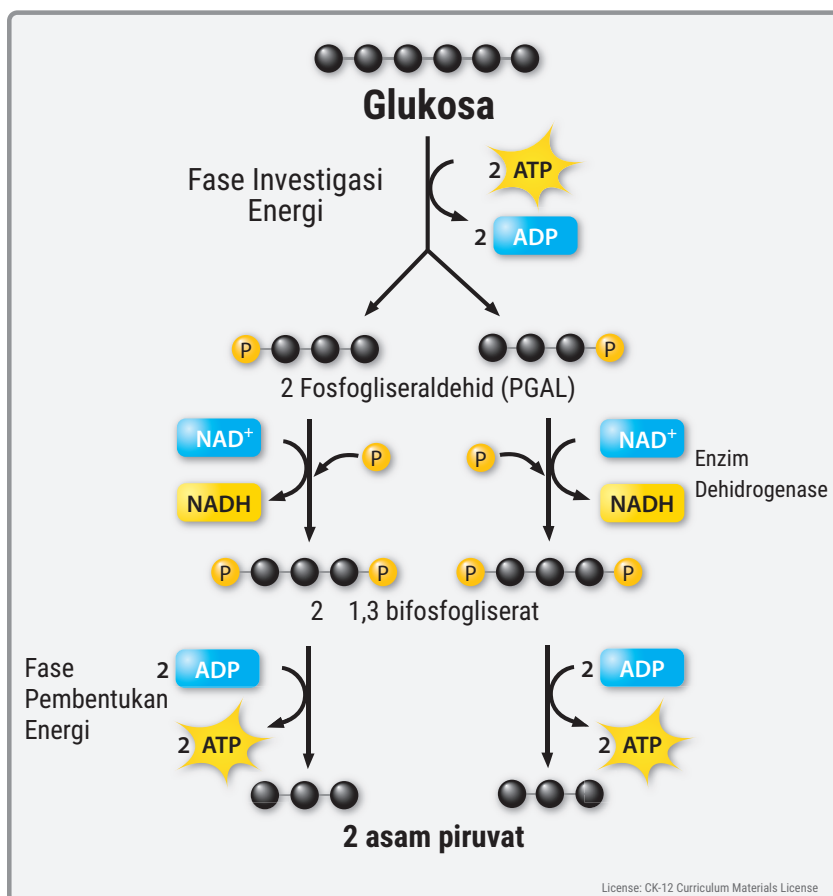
Glukosa

Fase Investigasi Energi

2 ATP

2 ADP

P

P

2 Fosfogliseraldehid (PGAL)

$NAD^+$

P

NADH

P

$NAD^+$

Enzim Dehidrogenase

NADH

P P

P P

2 1,3 bifosfogliserat

Fase Pembentukan Energi

2 ADP

2 ATP

2 ADP

2 ATP

2 asam piruvat

License: CK-12 Curriculum Materials License